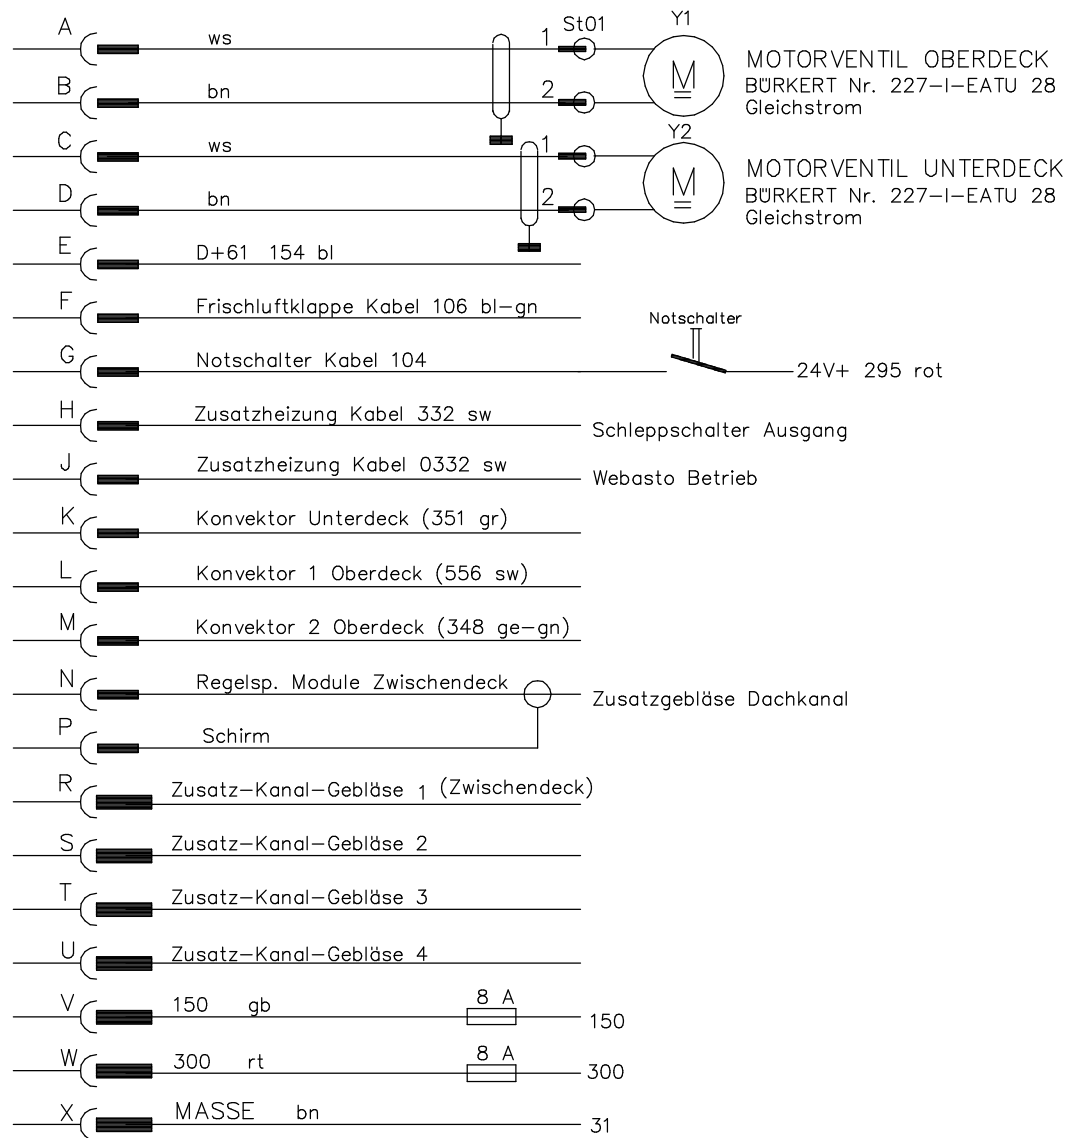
A ws 1 St01 Y1
M
MOTORVENTIL OBERDECK
BÜRKERT Nr. 227–I–EATU 28
Gleichstrom

B bn 2

C ws 1 Y2
M
MOTORVENTIL UNTERDECK
BÜRKERT Nr. 227–I–EATU 28
Gleichstrom

D bn 2

E D+61 154 bl

F Frischluftklappe Kabel 106 bl–gn

Notschalter

G Notschalter Kabel 104 24V+ 295 rot

H Zusatzheizung Kabel 332 sw Schleppschalter Ausgang

J Zusatzheizung Kabel 0332 sw Webasto Betrieb

K Konvektor Unterdeck (351 gr)

L Konvektor 1 Oberdeck (556 sw)

M Konvektor 2 Oberdeck (348 ge–gn)

N Regelsp. Module Zwischendeck Zusatzgebläse Dachkanal

P Schirm

R Zusatz–Kanal–Gebläse 1 (Zwischendeck)

S Zusatz–Kanal–Gebläse 2

T Zusatz–Kanal–Gebläse 3

U Zusatz–Kanal–Gebläse 4

V 150 gb 8 A 150

W 300 rt 8 A 300

X MASSE bn 31